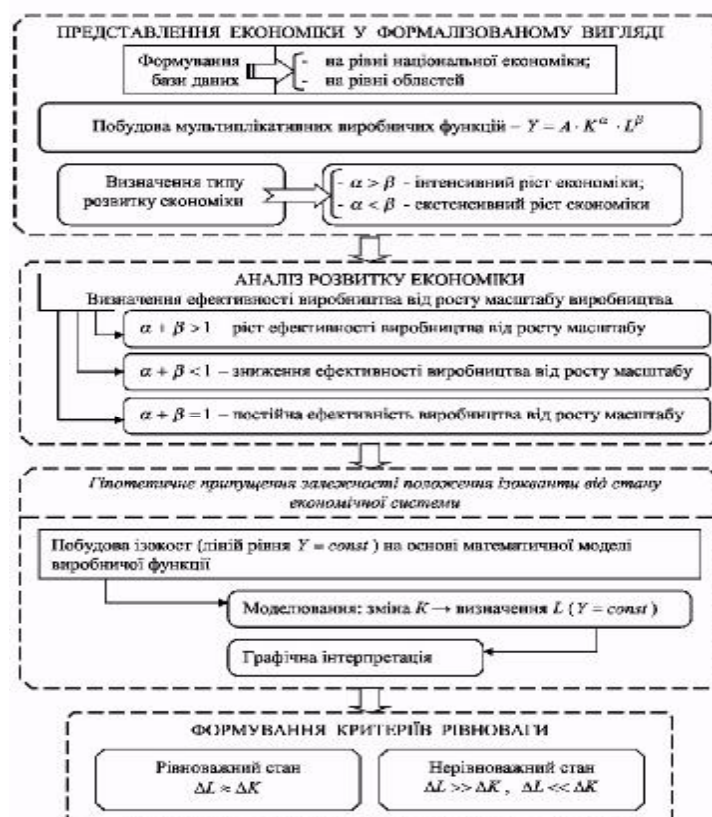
ПРЕДСТАВЛЕННЯ ЕКОНОМІКИ У ФОРМАЛІЗОВАНОМУ ВИГЛЯДІ

Формування бази даних

- на рівні національної економіки;
- на рівні областей

Побудова мультиплікативних виробничих функцій – $Y = A \cdot K^{\alpha} \cdot L^{\beta}$

Визначення типу розвитку економіки

- $\alpha > \beta$ - інтенсивний ріст економіки;
- $\alpha < \beta$ - екстенсивний ріст економіки

АНАЛІЗ РОЗВИТКУ ЕКОНОМІКИ

Визначення ефективності виробництва від росту масштабу виробництва

$\alpha + \beta > 1$ ріст ефективності виробництва від росту масштабу

$\alpha + \beta < 1$ – зниження ефективності виробництва від росту масштабу

$\alpha + \beta = 1$ – постійна ефективність виробництва від росту масштабу

Гіпотетичне припущення залежності положення ізокванти від стану економічної системи

Побудова ізокост (ліній рівня $Y = const$) на основі математичної моделі виробничої функції

Моделювання: зміна $K \rightarrow$ визначення $L$ ($Y = const$)

Графічна інтерпретація

ФОРМУВАННЯ КРИТЕРІЇВ РІВНОВАГИ

Рівноважний стан
$\Delta L \approx \Delta K$

Нерівноважний стан
$\Delta L >> \Delta K$ , $\Delta L << \Delta K$